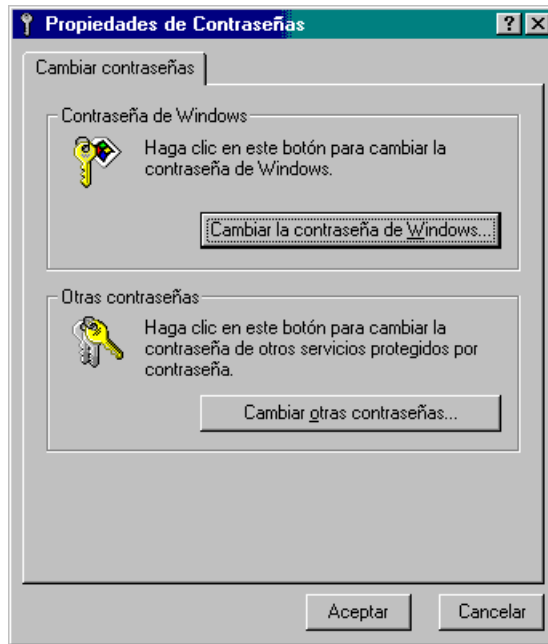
Propiedades de Contraseñas

?

Cambiar contraseñas

Contraseña de Windows

Haga clic en este botón para cambiar la contraseña de Windows.

Cambiar la contraseña de Windows...

Otras contraseñas

Haga clic en este botón para cambiar la contraseña de otros servicios protegidos por contraseña.

Cambiar otras contraseñas...

Aceptar

Cancelar